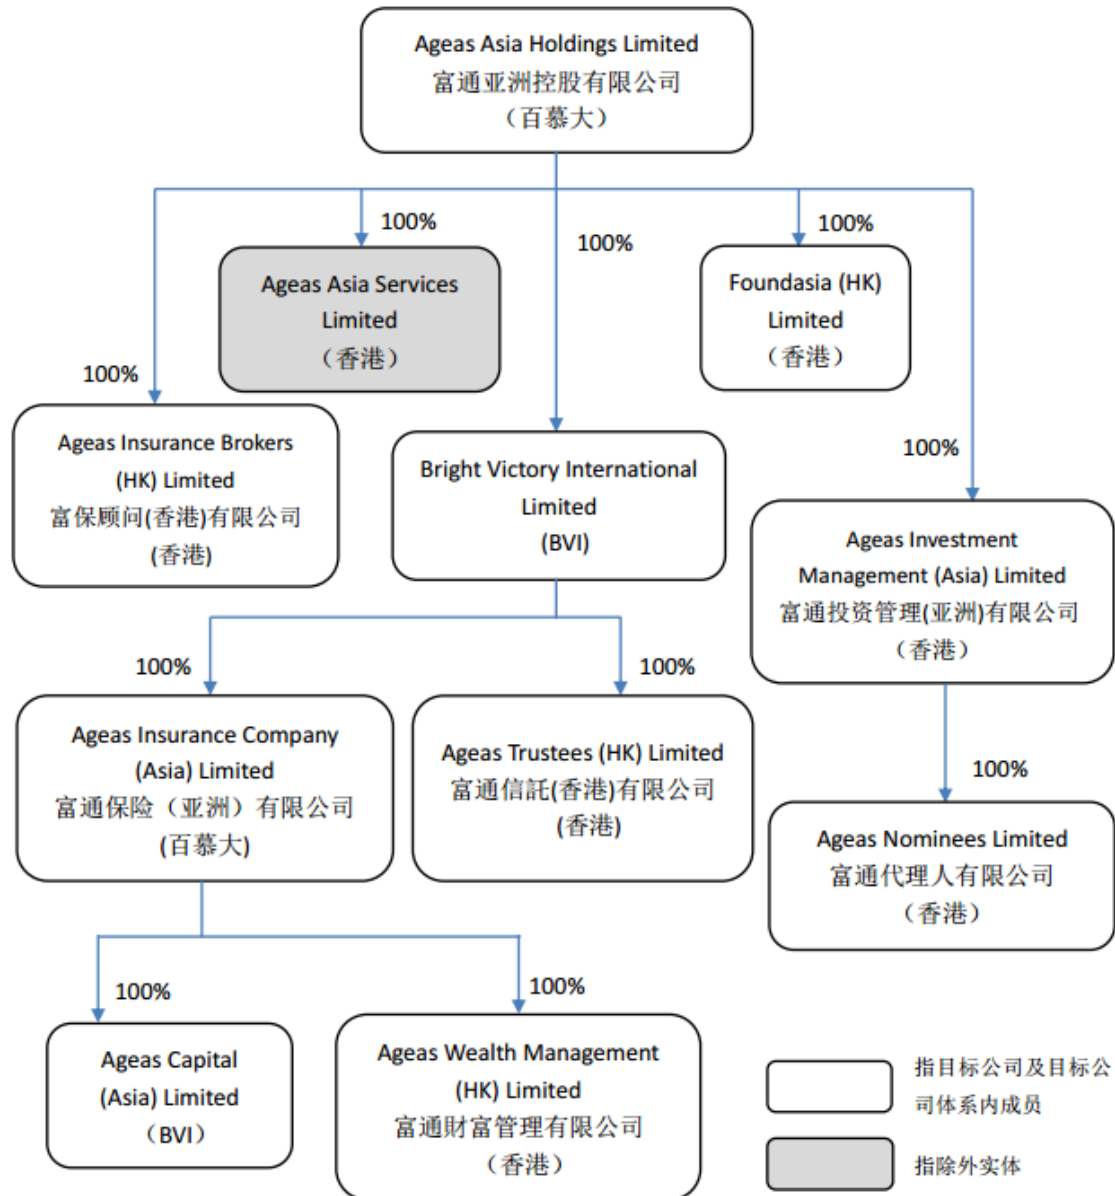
Ageas Asia Holdings Limited
富通亚洲控股有限公司
（百慕大）

100%

Ageas Asia Services Limited
（香港）

100%

100%

Foundasia (HK) Limited
（香港）

100%

Ageas Insurance Brokers (HK) Limited
富保顾问(香港)有限公司
(香港)

Bright Victory International Limited
(BVI)

100%

Ageas Investment Management (Asia) Limited
富通投资管理(亚洲)有限公司
（香港）

100%

Ageas Insurance Company (Asia) Limited
富通保险（亚洲）有限公司
(百慕大)

100%

Ageas Trustees (HK) Limited
富通信託(香港)有限公司
(香港)

100%

Ageas Nominees Limited
富通代理人有限公司
（香港）

100%

Ageas Capital (Asia) Limited
（BVI）

100%

Ageas Wealth Management (HK) Limited
富通財富管理有限公司
（香港）

指目标公司及目标公司体系内成员

指除外实体